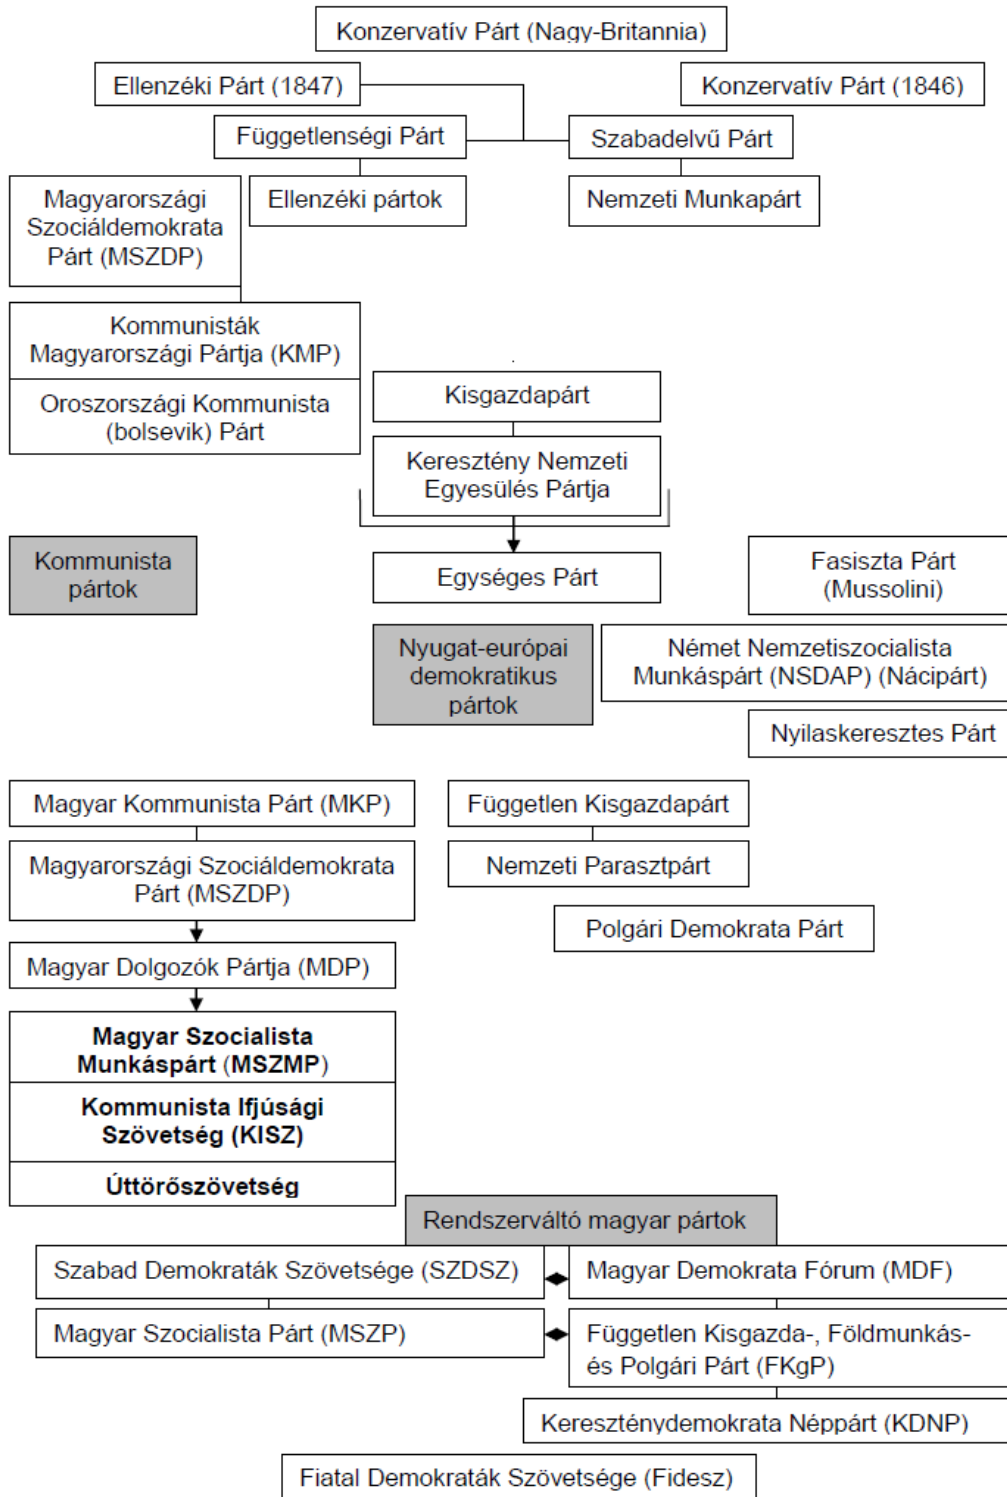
Konzervatív Párt (Nagy-Britannia)

Ellenzéki Párt (1847)

Konzervatív Párt (1846)

Függetlenségi Párt

Szabadelvű Párt

Magyarországi Szociáldemokrata Párt (MSZDP)

Ellenzéki pártok

Nemzeti Munkapárt

Kommunisták Magyarországi Pártja (KMP)

Oroszországi Kommunista (bolsevik) Párt

Kisgazdapárt

Keresztény Nemzeti Egyesülés Pártja

Kommunista pártok

Egységes Párt

Fasiszta Párt (Mussolini)

Nyugat-európai demokratikus pártok

Német Nemzetiszocialista Munkáspárt (NSDAP) (Nácipárt)

Nyilaskeresztes Párt

Magyar Kommunista Párt (MKP)

Független Kisgazdapárt

Magyarországi Szociáldemokrata Párt (MSZDP)

Nemzeti Parasztpárt

Polgári Demokrata Párt

Magyar Dolgozók Pártja (MDP)

Magyar Szocialista Munkáspárt (MSZMP)

Kommunista Ifjúsági Szövetség (KISZ)

Úttörőszövetség

Rendszerváltó magyar pártok

Szabad Demokraták Szövetsége (SZDSZ)

Magyar Demokrata Fórum (MDF)

Magyar Szocialista Párt (MSZP)

Független Kisgazda-, Földmunkás- és Polgári Párt (FKgP)

Kereszténydemokrata Néppárt (KDNP)

Fiatal Demokraták Szövetsége (Fidesz)